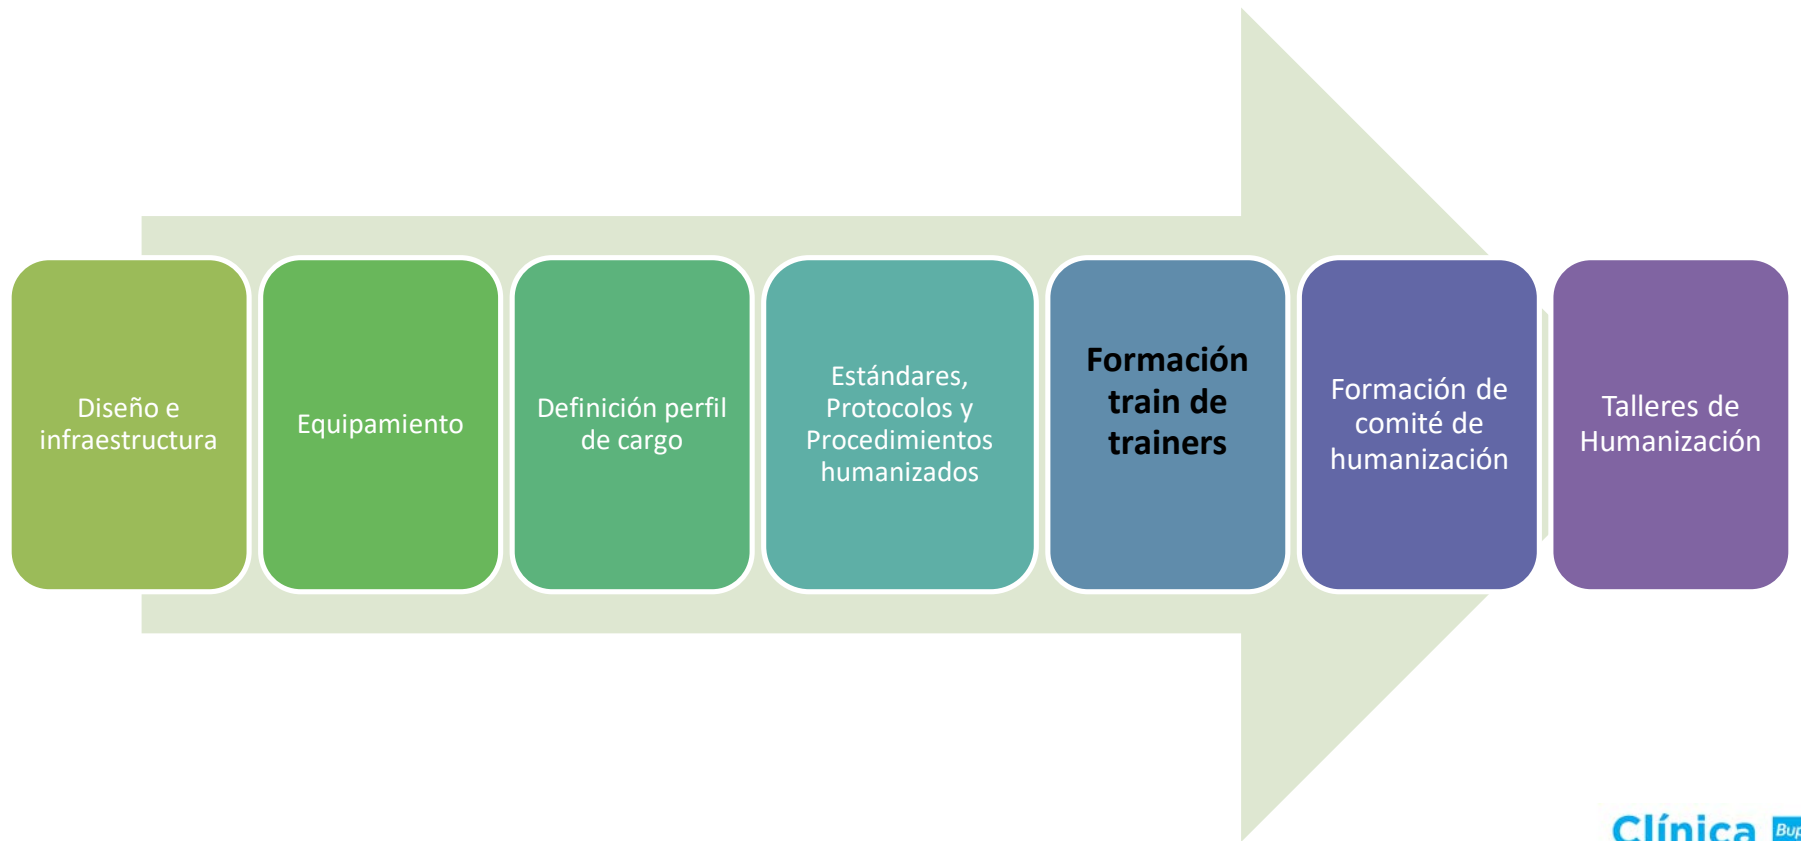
Diseño e infraestructura

Equipamiento

Definición perfil de cargo

Estándares, Protocolos y Procedimientos humanizados

Formación train de trainers

Formación de comité de humanización

Talleres de Humanización

Clínica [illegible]